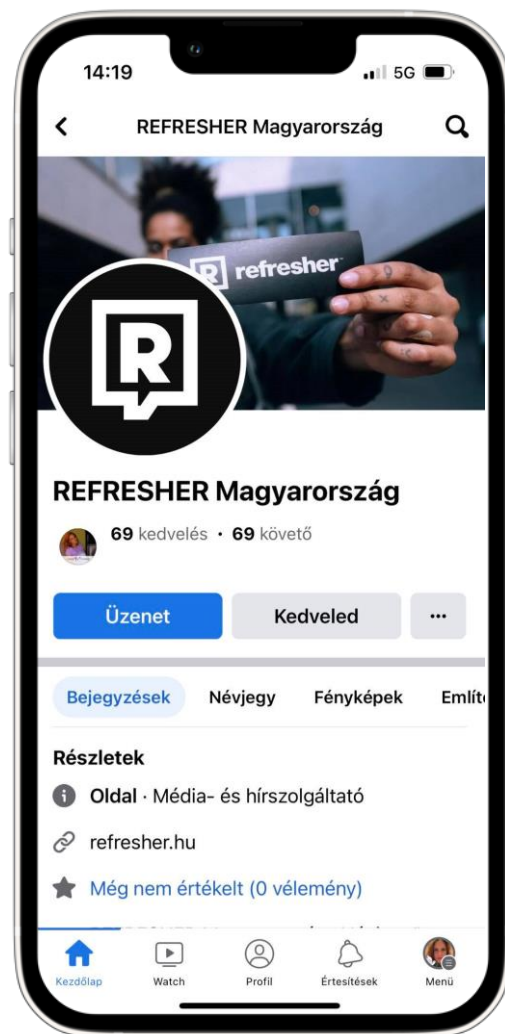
14:19
5G

REFRESHER Magyarország

refresher

REFRESHER Magyarország

69 kedvelés · 69 követő

Üzenet
Kedveled
...

Bejegyzések
Névjegy
Fényképek
Említ

Részletek

Oldal · Média- és hírszolgáltató

refresher.hu

Még nem értékelt (0 vélemény)

Kezdőlap
Watch
Profil
Értesítések
Menü